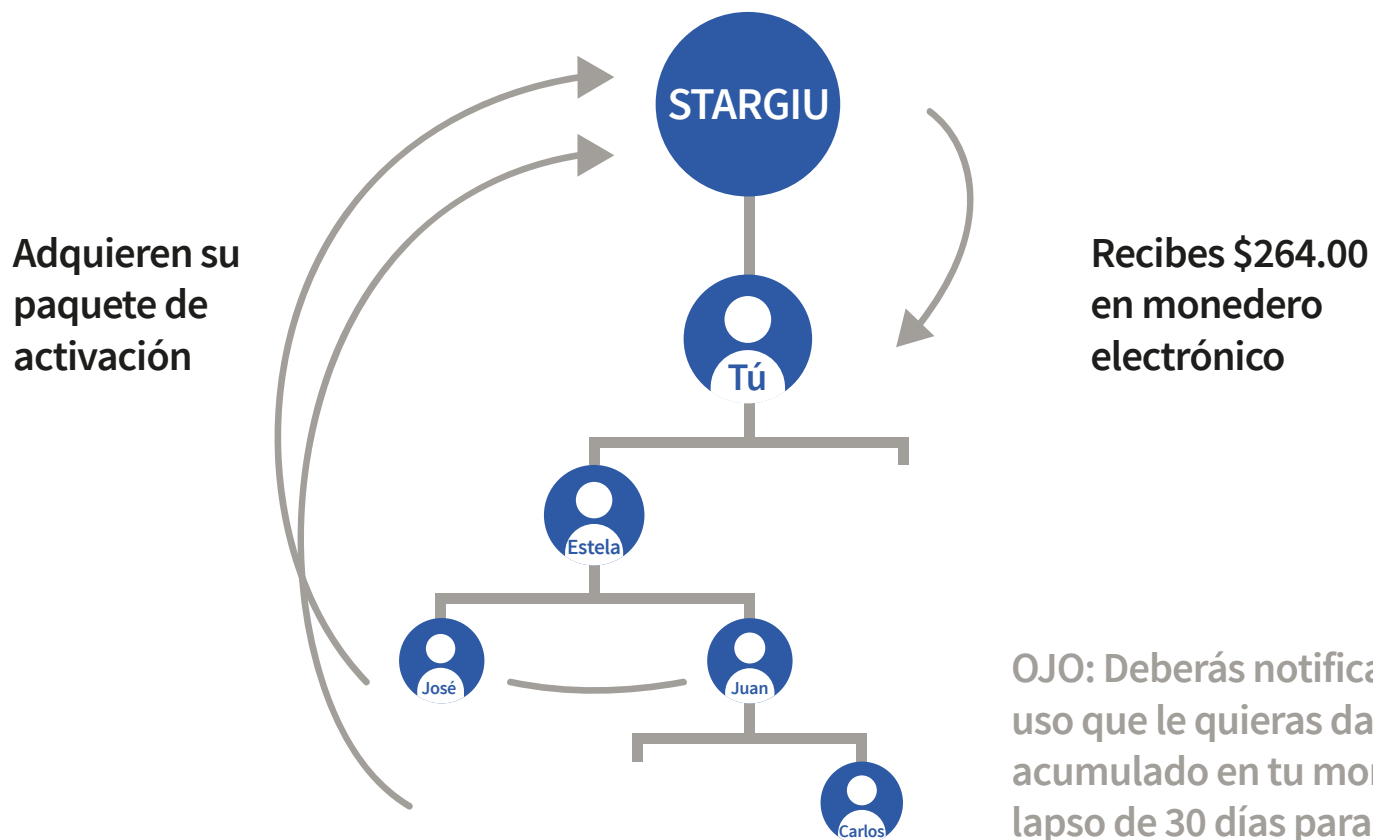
STARGIU

Adquieren su paquete de activación

Recibes $264.00 en monedero electrónico

Tú

Estela

José

Juan

Carlos

OJO: Deberás notifica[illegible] uso que le quieras da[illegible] acumulado en tu mo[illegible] lapso de 30 días para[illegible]